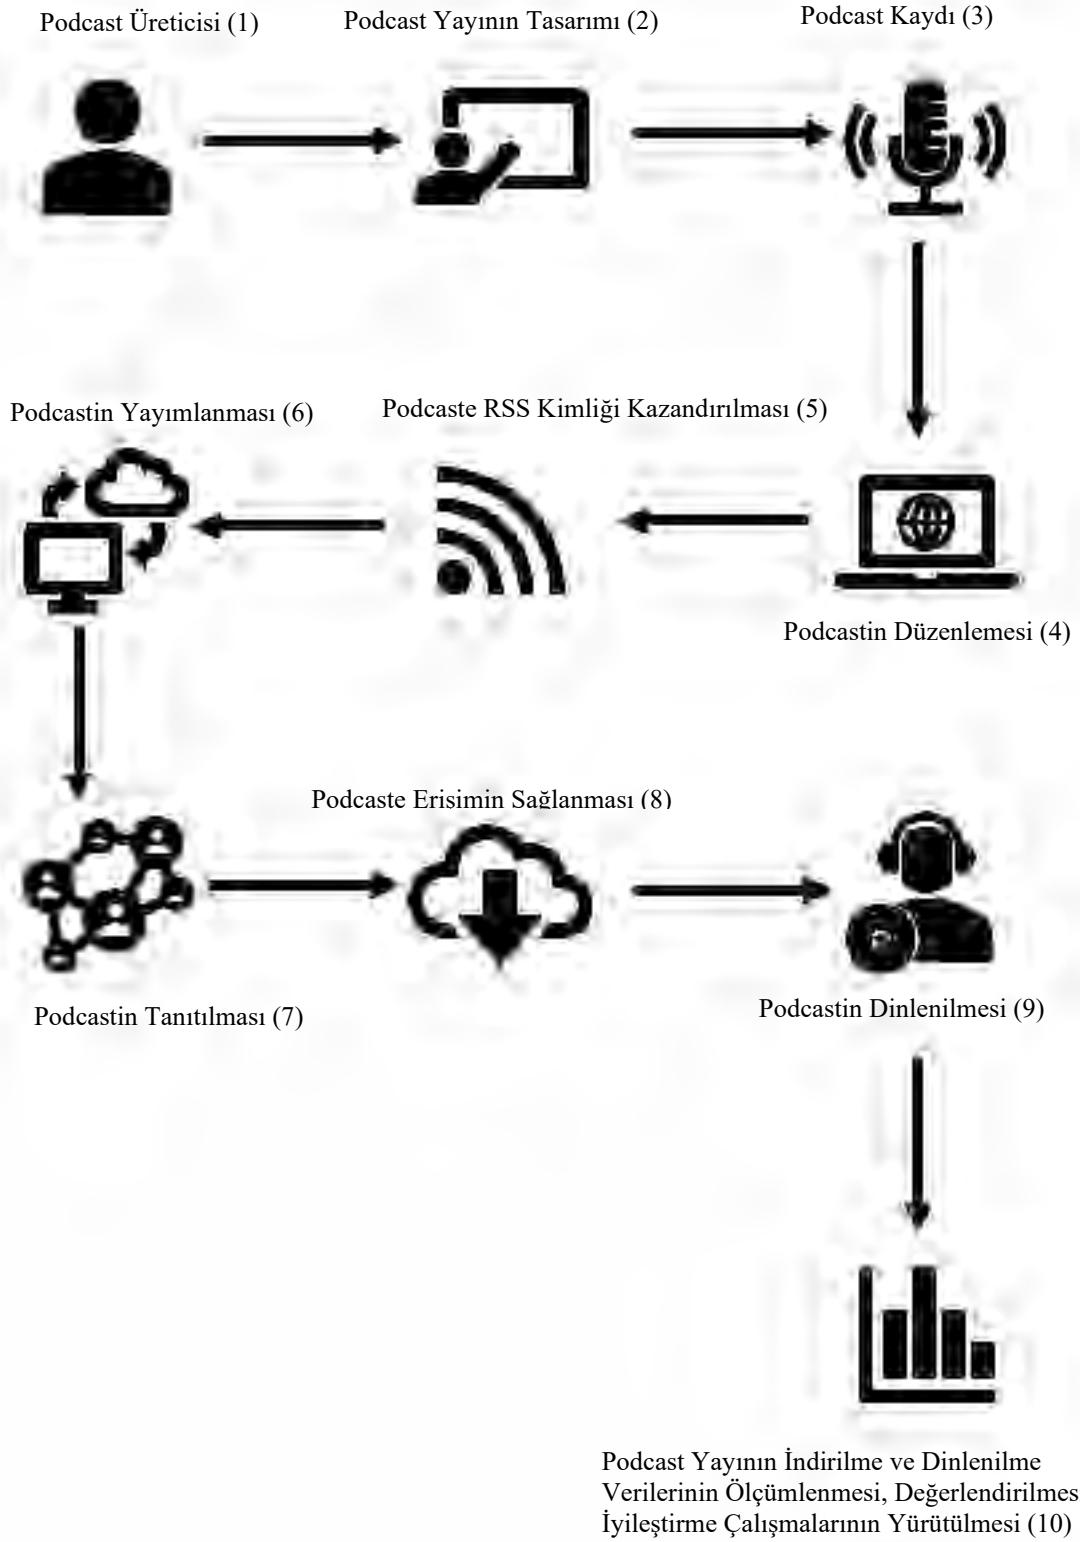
Podcast Üreticisi (1)

Podcast Yayının Tasarımı (2)

Podcast Kaydı (3)

Podcastin Yayımlanması (6)

Podcaste RSS Kimliği Kazandırılması (5)

Podcastin Düzenlemesi (4)

Podcaste Erisimin Sağlanması (8)

Podcastin Tanıtılması (7)

Podcastin Dinlenilmesi (9)

Podcast Yayının İndirilme ve Dinlenilme Verilerinin Ölçümlenmesi, Değerlendirilmes İyileştirme Çalışmalarının Yürütülmesi (10)